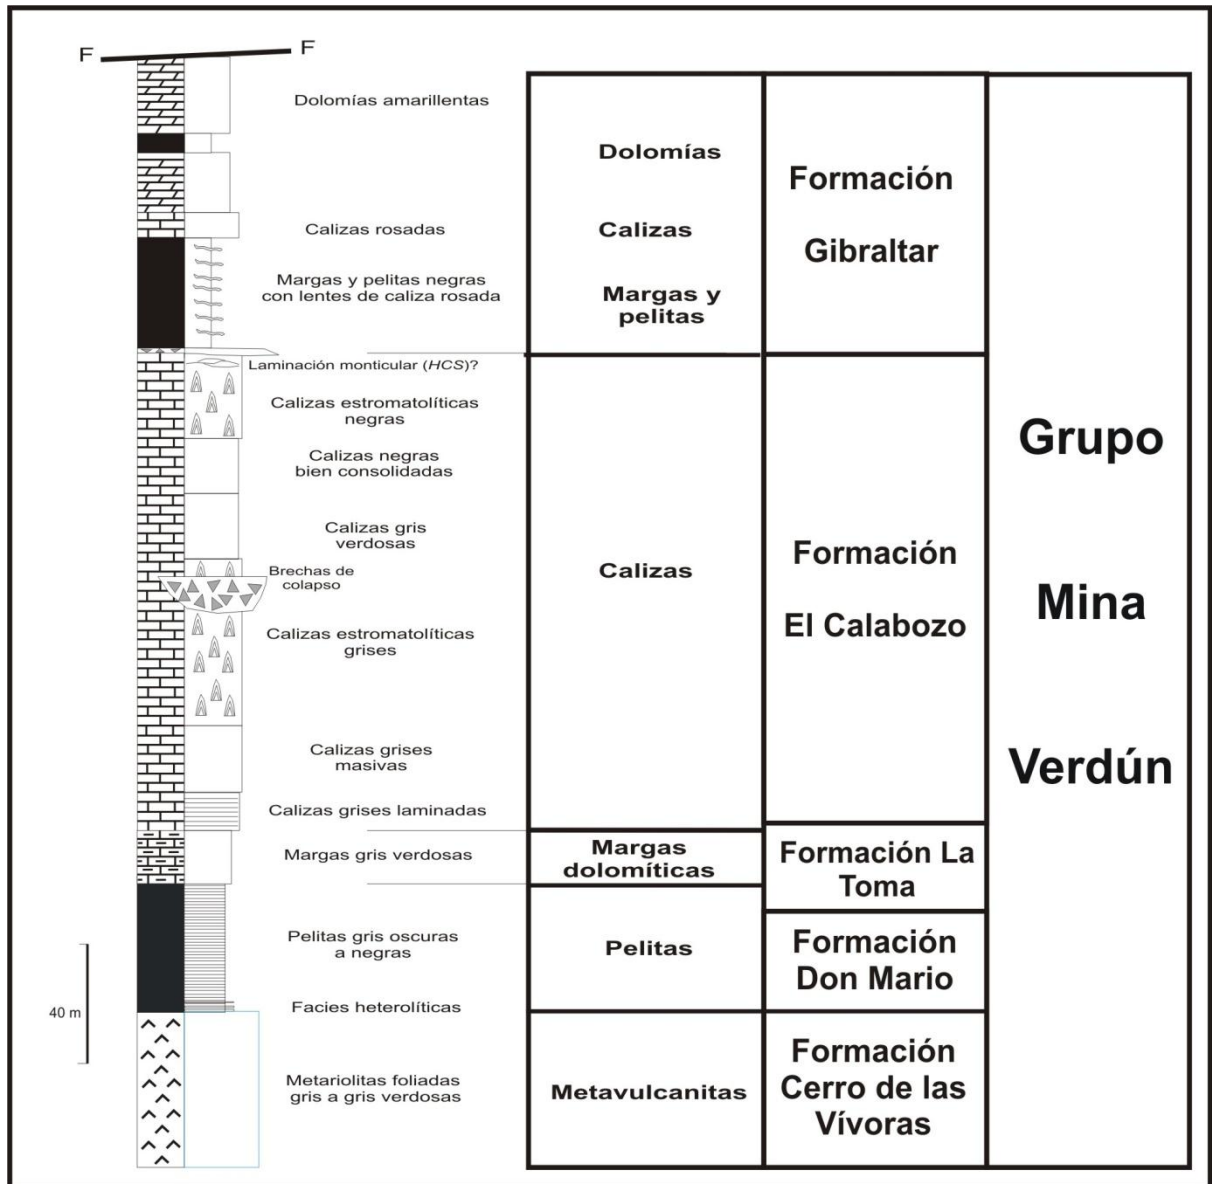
F F

Dolomías amarillentas

Calizas rosadas

Margas y pelitas negras con lentes de caliza rosada

Laminación monticular (*HCS*)?

Calizas estromatolíticas negras

Calizas negras bien consolidadas

Calizas gris verdosas

Brechas de colapso

Calizas estromatolíticas grises

Calizas grises masivas

Calizas grises laminadas

Margas gris verdosas

Pelitas gris oscuras a negras

40 m

Facies heterolíticas

Metariolitas foliadas gris a gris verdosas

| Dolomías<br>Calizas<br>Margas y pelitas | Formación Gibraltar | Grupo Mina Verdún |
|---|---|---|
| Calizas | Formación El Calabozo | |
| Margas dolomíticas | Formación La Toma | |
| Pelitas | Formación Don Mario | |
| Metavulcanitas | Formación Cerro de las Vívoras | |